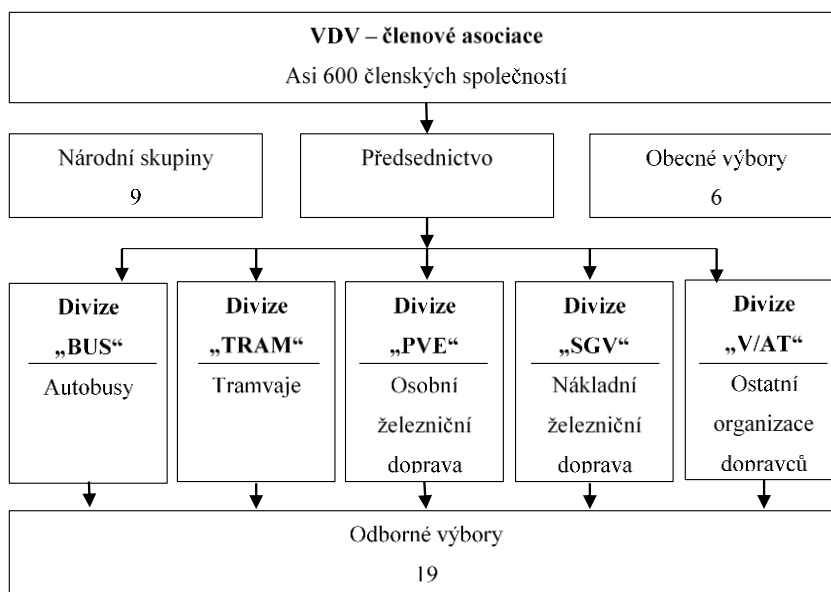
VDV – členové asociace

Asi 600 členských společností

Národní skupiny

9

Předsednictvo

Obecné výbory

6

Divize

„BUS“

Autobusy

Divize

„TRAM“

Tramvaje

Divize

„PVE“

Osobní železniční doprava

Divize

„SGV“

Nákladní železniční doprava

Divize

„V/AT“

Ostatní organizace dopravců

Odborné výbory

19